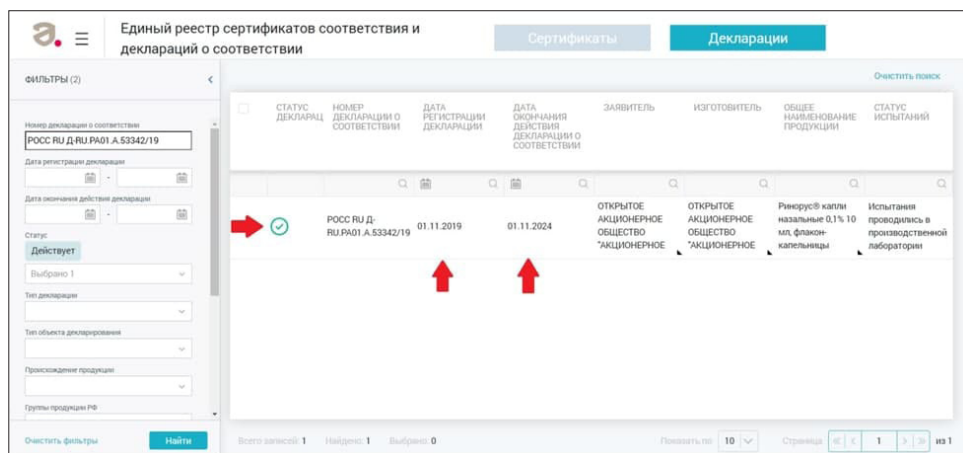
Единый реестр сертификатов соответствия и деклараций о соответствии

Сертификаты

Декларации

ФИЛЬТРЫ (2)

Номер декларации о соответствии

РОСС RU Д-RU.PA01.A.53342/19

Дата регистрации декларации

Дата окончания действия декларации

Статус

Действует

Выбрано 1

Тип декларации

Тип объекта декларирования

Происхождение продукции

Группы продукции РФ

Очистить фильтры

Найти

Очистить поиск

| СТАТУС ДЕКЛАРАЦ | НОМЕР ДЕКЛАРАЦИИ О СООТВЕТСТВИИ | ДАТА РЕГИСТРАЦИИ ДЕКЛАРАЦИИ | ДАТА ОКОНЧАНИЯ ДЕЙСТВИЯ ДЕКЛАРАЦИИ О СООТВЕТСТВИИ | ЗАЯВИТЕЛЬ | ИЗГОТОВИТЕЛЬ | ОБЩЕЕ НАИМЕНОВАНИЕ ПРОДУКЦИИ | СТАТУС ИСПЫТАНИЙ |
|---|---|---|---|---|---|---|---|
| | РОСС RU Д-RU.PA01.A.53342/19 | 01.11.2019 | 01.11.2024 | ОТКРЫТОЕ АКЦИОНЕРНОЕ ОБЩЕСТВО "АКЦИОНЕРНОЕ | ОТКРЫТОЕ АКЦИОНЕРНОЕ ОБЩЕСТВО "АКЦИОНЕРНОЕ | Ринорус® капли назальные 0,1% 10 мл, флакон-капельницы | Испытания проводились в производственной лаборатории |

Всего записей: 1 Найдено: 1 Выбрано: 0

Показать по 10

Страница 1 из 1